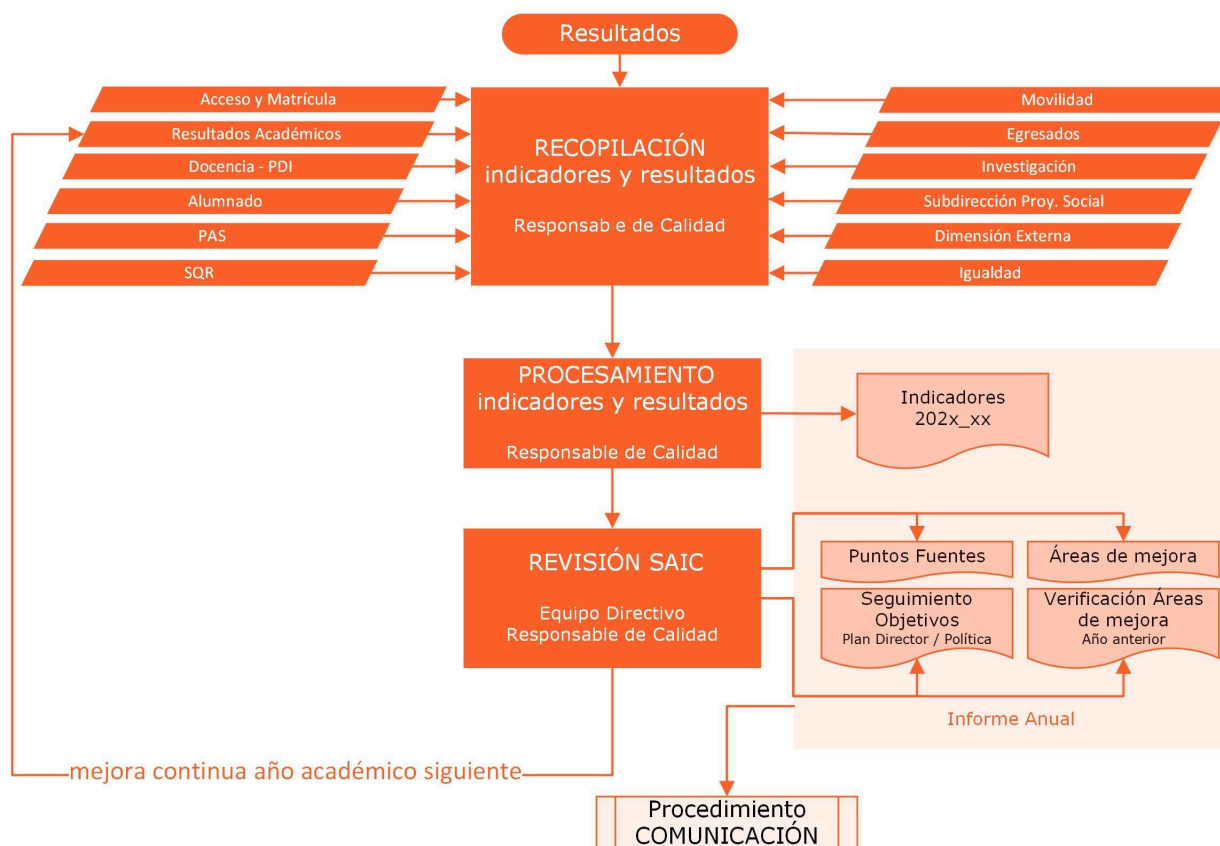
Resultados

Acceso y Matrícula
Resultados Académicos
Docencia - PDI
Alumnado
PAS
SQR

RECOPILACIÓN
indicadores y resultados

Responsab e de Calidad

Movilidad
Egresados
Investigación
Subdirección Proy. Social
Dimensión Externa
Igualdad

PROCESAMIENTO
indicadores y resultados

Responsable de Calidad

Indicadores
202x_xx

REVISIÓN SAIC

Equipo Directivo
Responsable de Calidad

Puntos Fuentes
Áreas de mejora
Seguimiento Objetivos
Plan Director / Política
Verificación Áreas de mejora
Año anterior

Informe Anual

mejora continua año académico siguiente

Procedimiento
COMUNICACIÓN